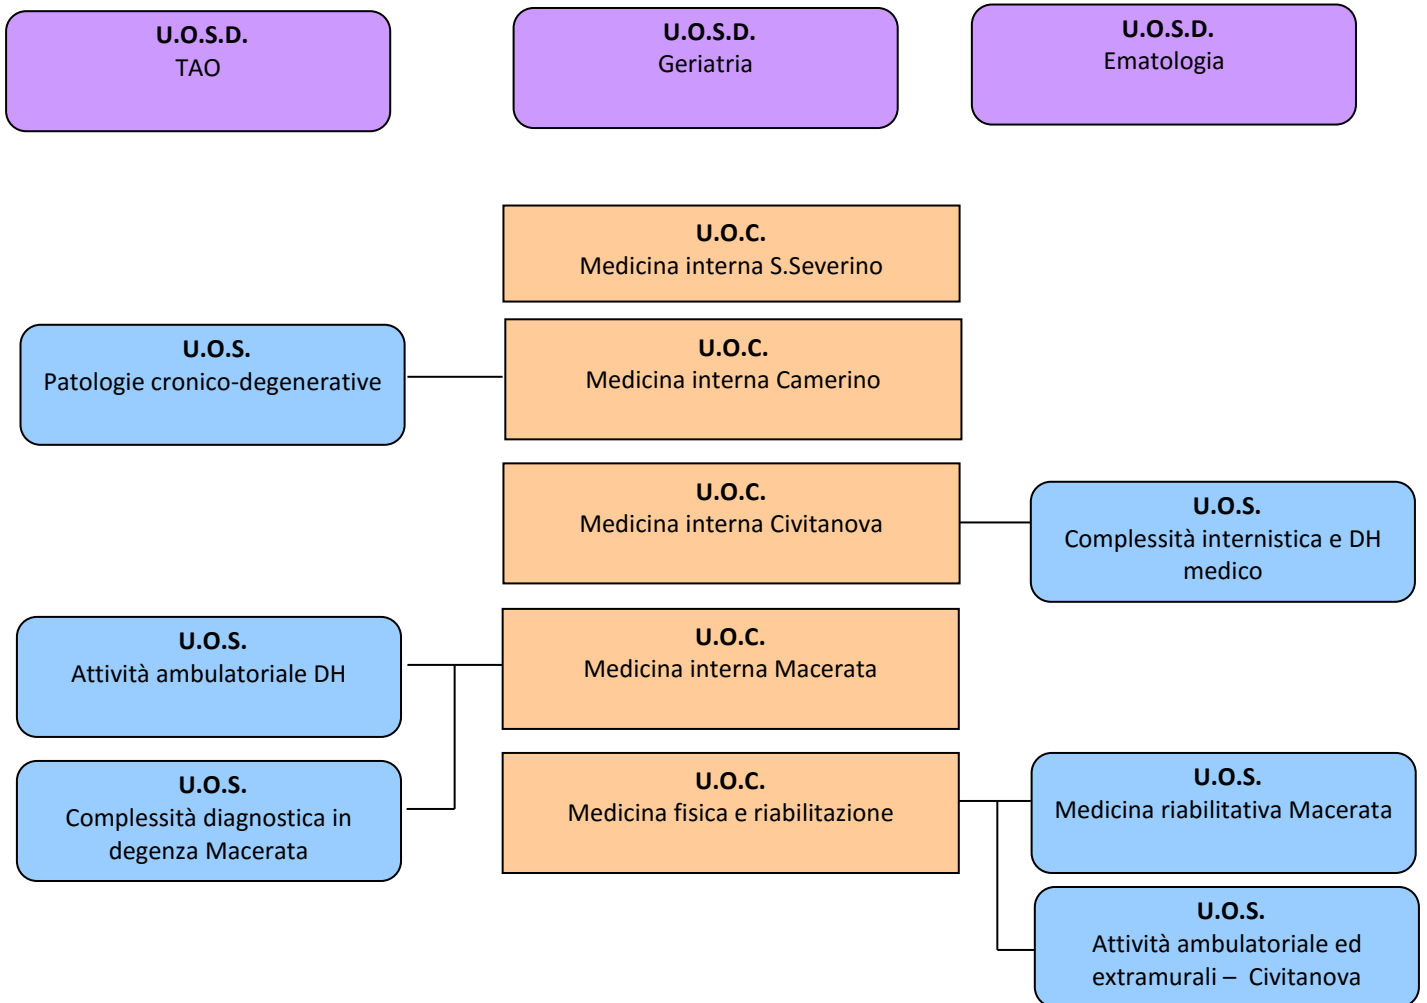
U.O.S.D.
TAO

U.O.S.D.
Geriatria

U.O.S.D.
Ematologia

U.O.C.
Medicina interna S.Severino

U.O.S.
Patologie cronico-degenerative

U.O.C.
Medicina interna Camerino

U.O.C.
Medicina interna Civitanova

U.O.S.
Complessità internistica e DH medico

U.O.S.
Attività ambulatoriale DH

U.O.C.
Medicina interna Macerata

U.O.S.
Complessità diagnostica in degenza Macerata

U.O.C.
Medicina fisica e riabilitazione

U.O.S.
Medicina riabilitativa Macerata

U.O.S.
Attività ambulatoriale ed extramurali – Civitanova